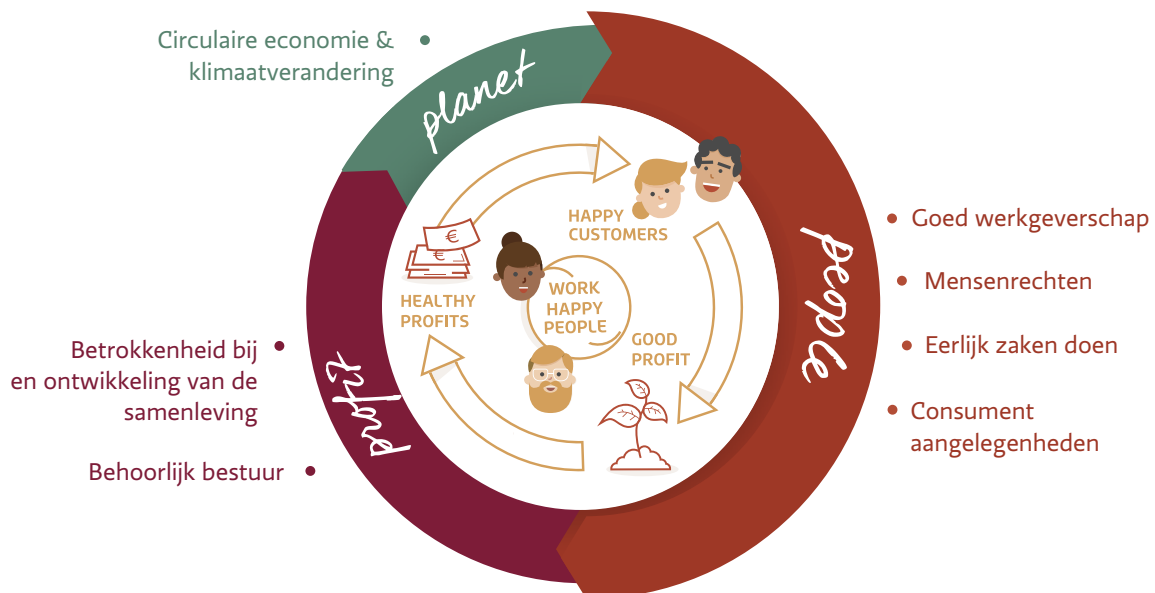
Circulaire economie & klimaatverandering

planet

people

Goed werkgeverschap

Mensenrechten

Eerlijk zaken doen

Consument aangelegenheden

profit

Betrokkenheid bij en ontwikkeling van de samenleving

Behoorlijk bestuur

HAPPY CUSTOMERS

WORK HAPPY PEOPLE

HEALTHY PROFITS

GOOD PROFIT

€